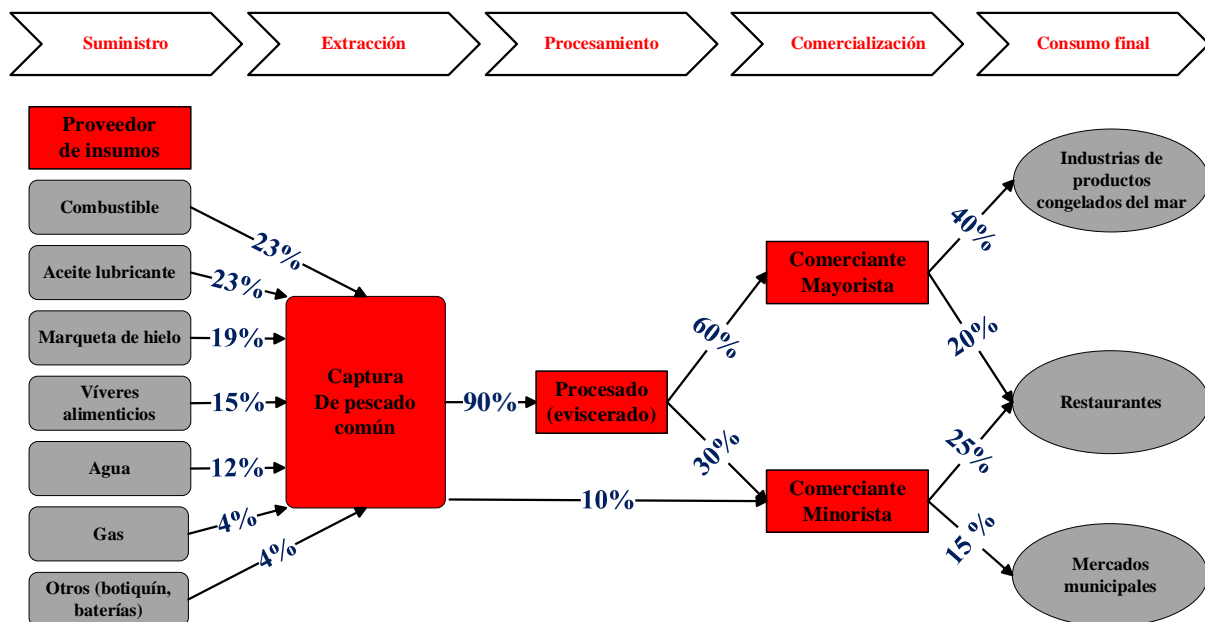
Suministro

Extracción

Procesamiento

Comercialización

Consumo final

Proveedor de insumos

Combustible

Aceite lubricante

Marqueta de hielo

Víveres alimenticios

Agua

Gas

Otros (botiquín, baterías)

23%

23%

19%

15%

12%

4%

4%

Captura De pescado común

90%

Procesado (eviscerado)

10%

60%

30%

Comerciante Mayorista

Comerciante Minorista

40%

20%

25%

15 %

Industrias de productos congelados del mar

Restaurantes

Mercados municipales